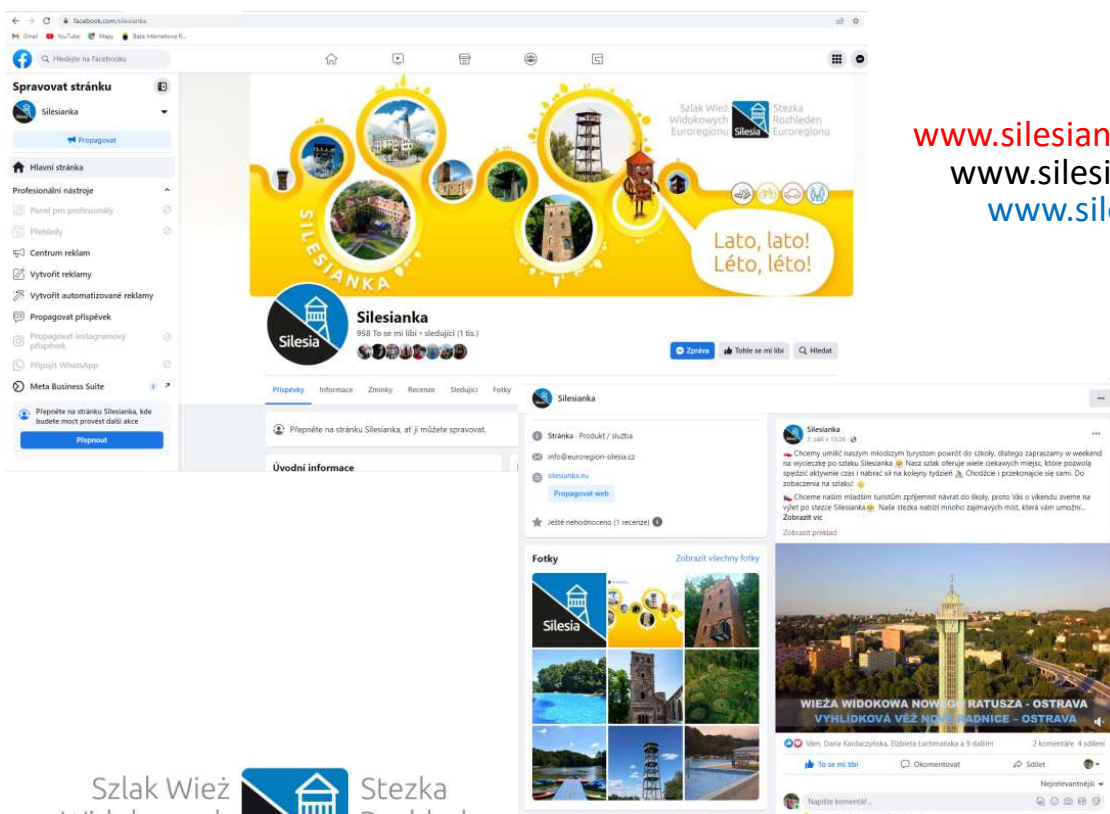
facebook.com/silesianka

Gmail YouTube Mapy Baza Internetowa R...

Hledejte na Facebooku

Spravovat stránku

Silesianka

Propagovat

Hlavní stránka

Profesionální nástroje

Panel pro profesionály

Přehledy

Centrum reklam

Vytvořit reklamy

Vytvořit automatizované reklamy

Propagovat příspěvek

Propagovat instagramový příspěvek

Připojit WhatsApp

Meta Business Suite

Přepněte na stránku Silesianka, kde budete moct provést další akce

Přepnout

Szlak Wież Widokowych Euroregionu

Silesia

Stezka Rozhleden Euroregionu

SILESIANKA

Lato, lato! Léto, léto!

Silesianka

958 To se mi líbí • sledující (1 tis.)

Zpráva

To se mi líbí

Hledat

Příspěvky Informace Zmínky Recenze Sledující Fotky

Přepněte na stránku Silesianka, ať ji můžete spravovat.

Úvodní informace

Silesianka

Stránka · Produkt / služba

info@euroregion-silesia.cz

silesianka.eu

Propagovat web

Ještě nehodnoceno (1 recenze)

Fotky

Zobrazit všechny fotky

Silesia

Silesianka

7. září v 13:26

Chcemy umilić naszym młodszym turystom powrót do szkoły, dlatego zapraszamy w weekend na wycieczkę po szlaku Silesianka. Nasz szlak oferuje wiele ciekawych miejsc, które pozwolą spędzić aktywnie czas i nabrać sił na kolejny tydzień. Chodźcie i przekonajcie się sami. Do zobaczenia na szlaku!

Chceme našim mladším turistům zpříjemnit návrat do školy, proto Vás o víkendu zveme na výlet po stezce Silesianka. Naše stezka nabízí mnoho zajímavých míst, která vám umožní...

Zobrazit víc

Zobrazit překlad

WIEŻA WIDOKOWA NOWEGO RATUSZA - OSTRAVA

VYHLÍDKOVÁ VĚŽ NOVÉ RADNICE – OSTRAVA

Vám, Daria Kardaczyńska, Elżbieta Łachmańska a 9 dalším

2 komentáře 4 sdílení

To se mi líbí

Okomentovat

Sdílet

Nejrelevantnější

Napište komentář...

www.silesian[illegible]

www.silesi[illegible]

www.sil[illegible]

Szlak Wież

Stezka